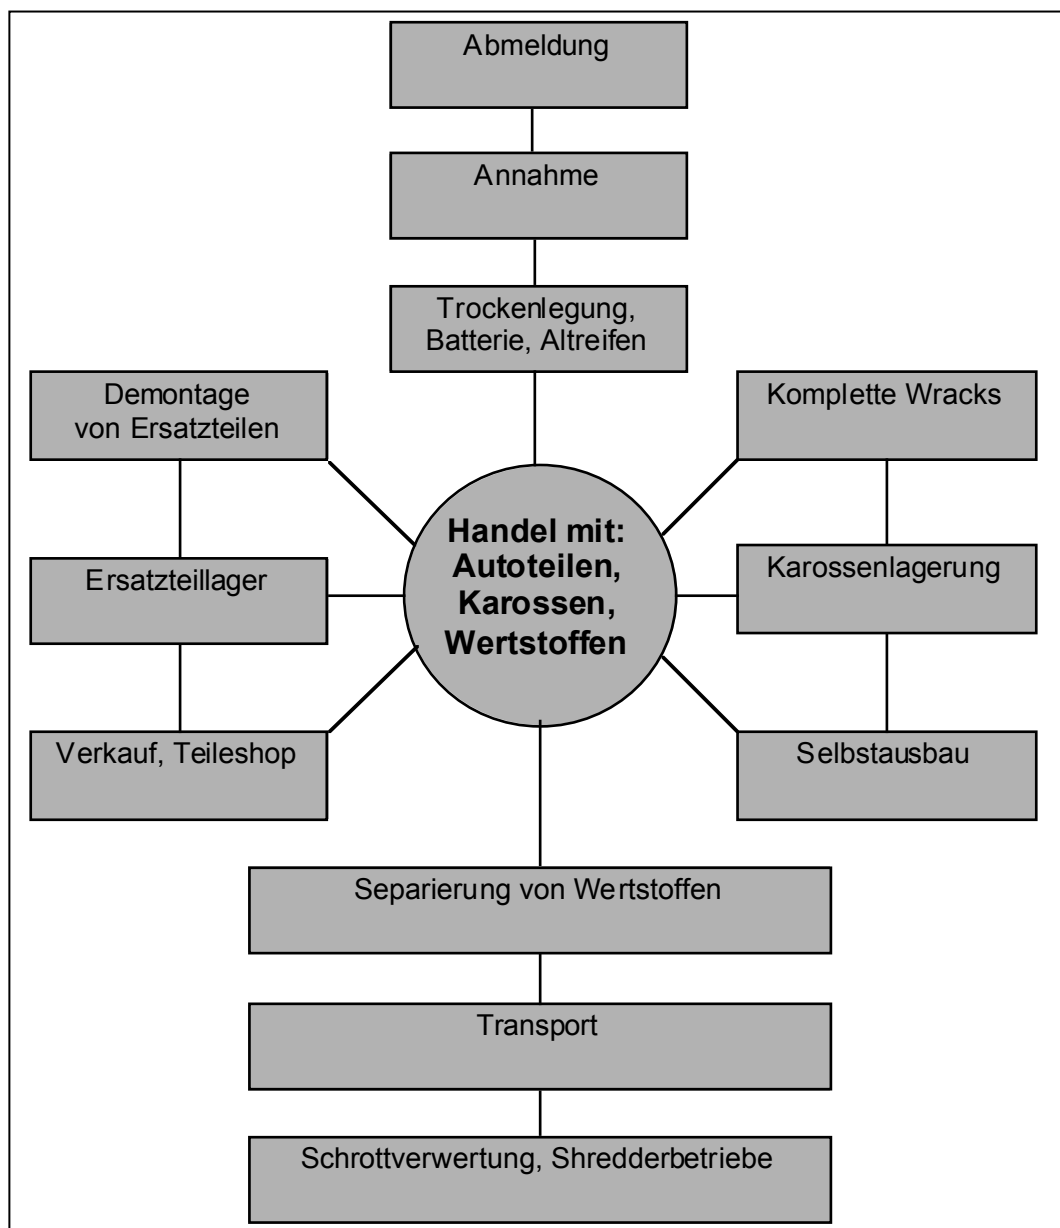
Abmeldung

Annahme

Trockenlegung, Batterie, Altreifen

Demontage von Ersatzteilen

Komplette Wracks

Handel mit: Autoteilen, Karossen, Wertstoffen

Ersatzteillager

Karossenlagerung

Verkauf, Teileshop

Selbstausbau

Separierung von Wertstoffen

Transport

Schrottverwertung, Shredderbetriebe